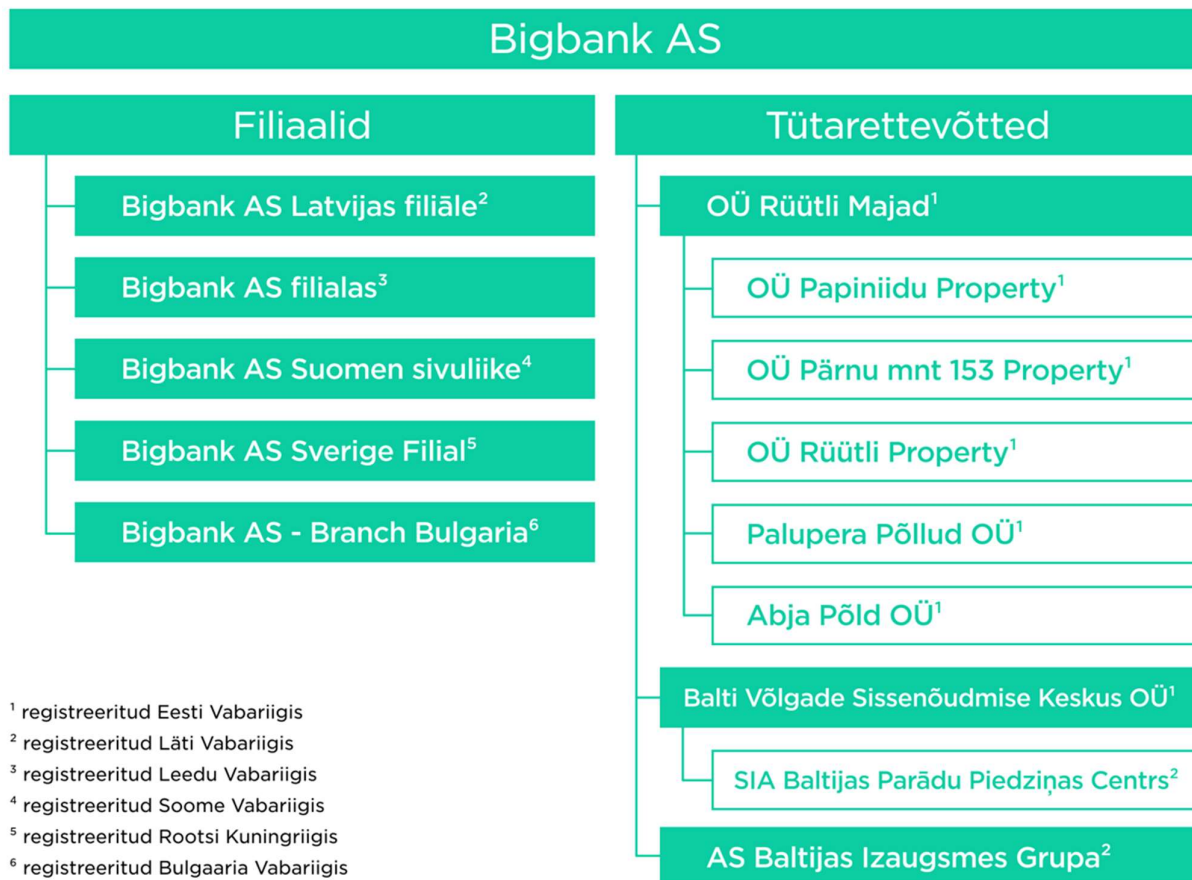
Bigbank AS

Filiaalid

Bigbank AS Latvijas filiāle$^{2}$

Bigbank AS filialas$^{3}$

Bigbank AS Suomen sivuliike$^{4}$

Bigbank AS Sverige Filial$^{5}$

Bigbank AS - Branch Bulgaria$^{6}$

Tütarettevõtted

OÜ Rüütli Majad$^{1}$

OÜ Papiniidu Property$^{1}$

OÜ Pärnu mnt 153 Property$^{1}$

OÜ Rüütli Property$^{1}$

Palupera Põllud OÜ$^{1}$

Abja Põld OÜ$^{1}$

Balti Võlgade Sissenõudmise Keskus OÜ$^{1}$

SIA Baltijas Parādu Piedziņas Centrs$^{2}$

AS Baltijas Izaugsmes Grupa$^{2}$

$^{1}$ registreeritud Eesti Vabariigis
$^{2}$ registreeritud Läti Vabariigis
$^{3}$ registreeritud Leedu Vabariigis
$^{4}$ registreeritud Soome Vabariigis
$^{5}$ registreeritud Rootsi Kuningriigis
$^{6}$ registreeritud Bulgaaria Vabariigis